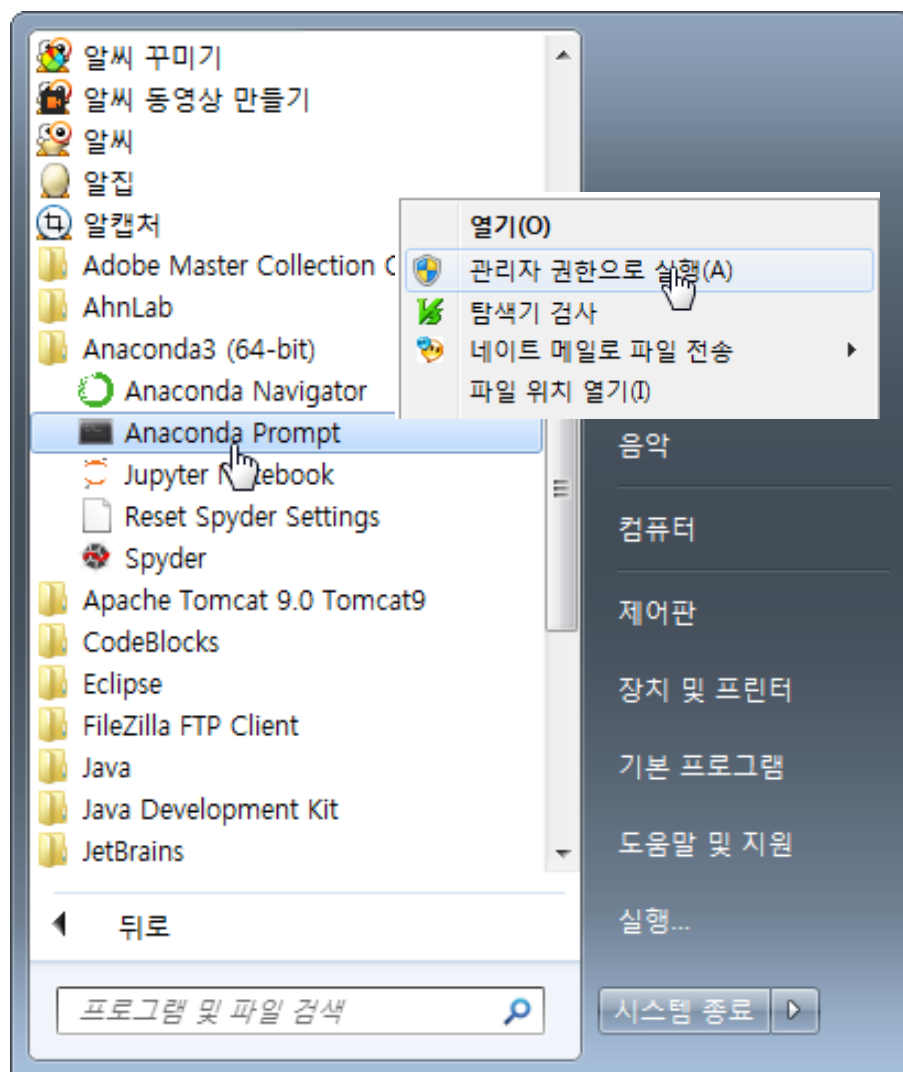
알씨 꾸미기
알씨 동영상 만들기
알씨
알집
알캡처
Adobe Master Collection C
AhnLab
Anaconda3 (64-bit)
Anaconda Navigator
Anaconda Prompt
Jupyter N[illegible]tebook
Reset Spyder Settings
Spyder
Apache Tomcat 9.0 Tomcat9
CodeBlocks
Eclipse
FileZilla FTP Client
Java
Java Development Kit
JetBrains

뒤로

프로그램 및 파일 검색

열기(O)
관리자 권한으로 실행(A)
탐색기 검사
네이트 메일로 파일 전송
파일 위치 열기(I)

음악
컴퓨터
제어판
장치 및 프린터
기본 프로그램
도움말 및 지원
실행...

시스템 종료